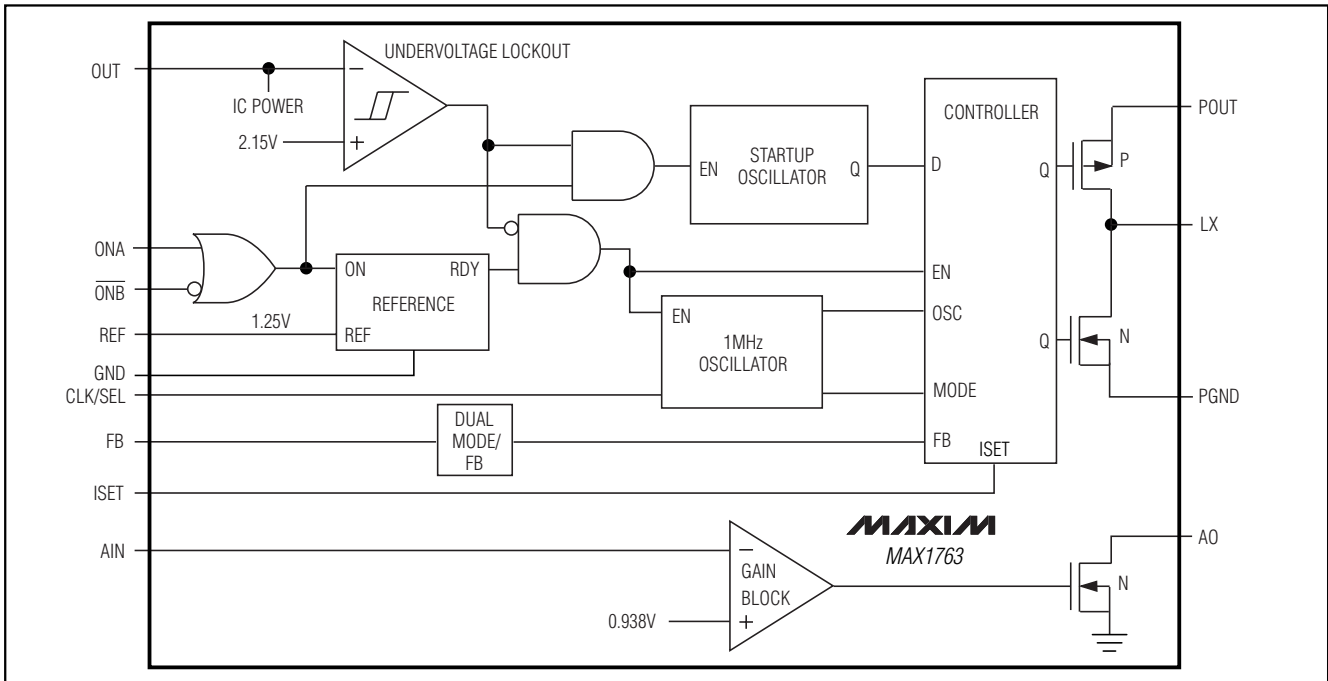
OUT
IC POWER
2.15V
UNDERVOLTAGE LOCKOUT
−
+
EN
STARTUP OSCILLATOR
Q
CONTROLLER
D
Q
P
POUT
LX
ONA
$\overline{ONB}$
ON
RDY
REFERENCE
1.25V
REF
REF
EN
EN
1MHz OSCILLATOR
OSC
Q
N
GND
CLK/SEL
MODE
PGND
FB
DUAL MODE/ FB
FB
ISET
ISET
AIN
−
GAIN BLOCK
+
0.938V
MAXIM
MAX1763
N
AO